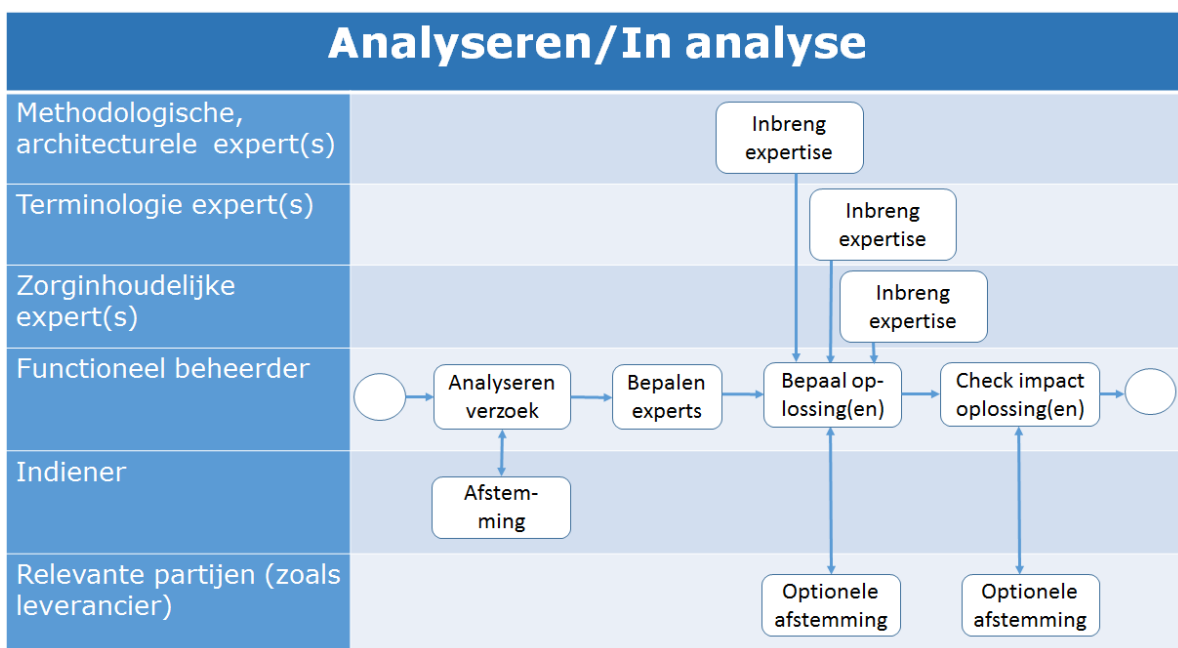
Analyseren/In analyse

Methodologische, architecturele expert(s)

Inbreng expertise

Terminologie expert(s)

Inbreng expertise

Zorginhoudelijke expert(s)

Inbreng expertise

Functioneel beheerder

Analyseren verzoek

Bepalen experts

Bepaal oplossing(en)

Check impact oplossing(en)

Indiener

Afstemming

Relevante partijen (zoals leverancier)

Optionele afstemming

Optionele afstemming